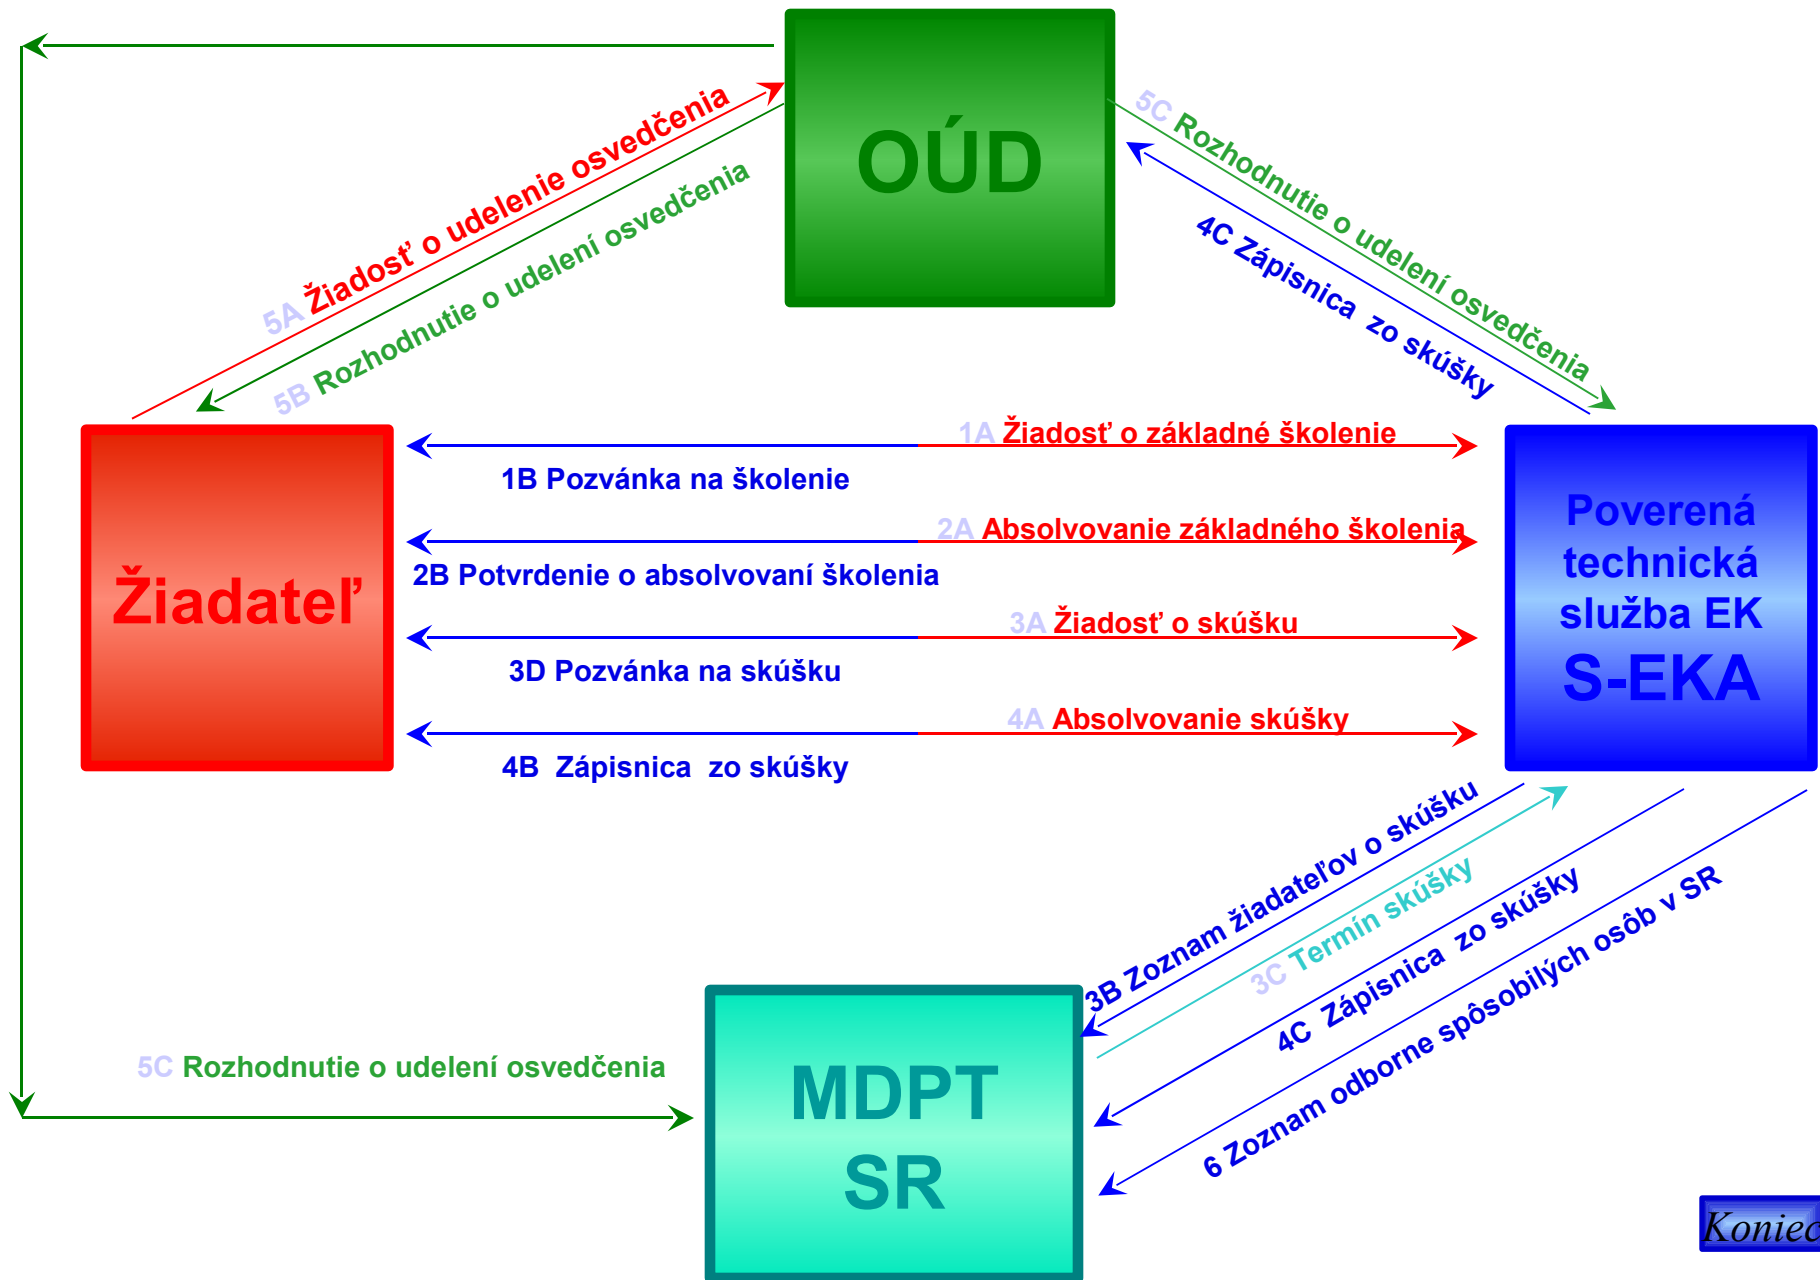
OÚD

5A Žiadosť o udelenie osvedčenia

5B Rozhodnutie o udelení osvedčenia

5C Rozhodnutie o udelení osvedčenia

4C Zápisnica zo skúšky

Žiadateľ

Poverená technická služba EK S-EKA

1A Žiadosť o základné školenie

1B Pozvánka na školenie

2A Absolvovanie základného školenia

2B Potvrdenie o absolvovaní školenia

3A Žiadosť o skúšku

3D Pozvánka na skúšku

4A Absolvovanie skúšky

4B Zápisnica zo skúšky

3B Zoznam žiadateľov o skúšku

3C Termín skúšky

4C Zápisnica zo skúšky

6 Zoznam odborne spôsobilých osôb v SR

5C Rozhodnutie o udelení osvedčenia

MDPT SR

Koniec